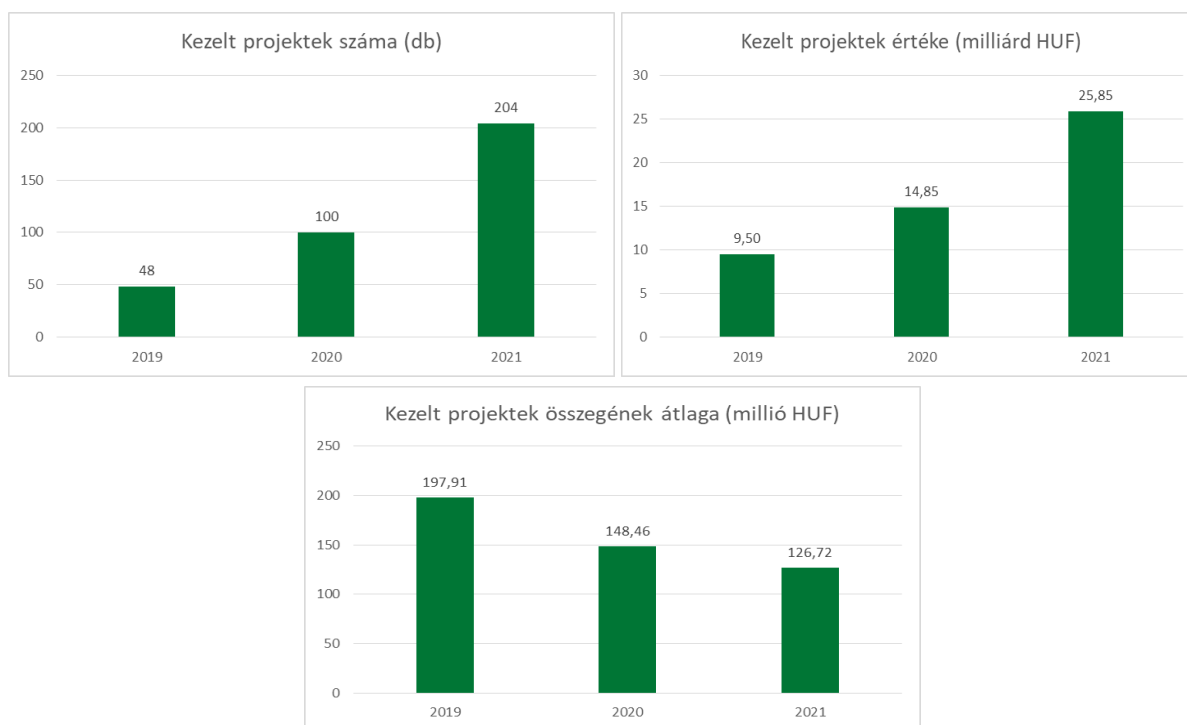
Kezelt projektek száma (db)

250
200
150
100
50
0

48
100
204

2019
2020
2021

Kezelt projektek értéke (milliárd HUF)

30
25
20
15
10
5
0

9,50
14,85
25,85

2019
2020
2021

Kezelt projektek összegének átlaga (millió HUF)

250
200
150
100
50
0

197,91
148,46
126,72

2019
2020
2021